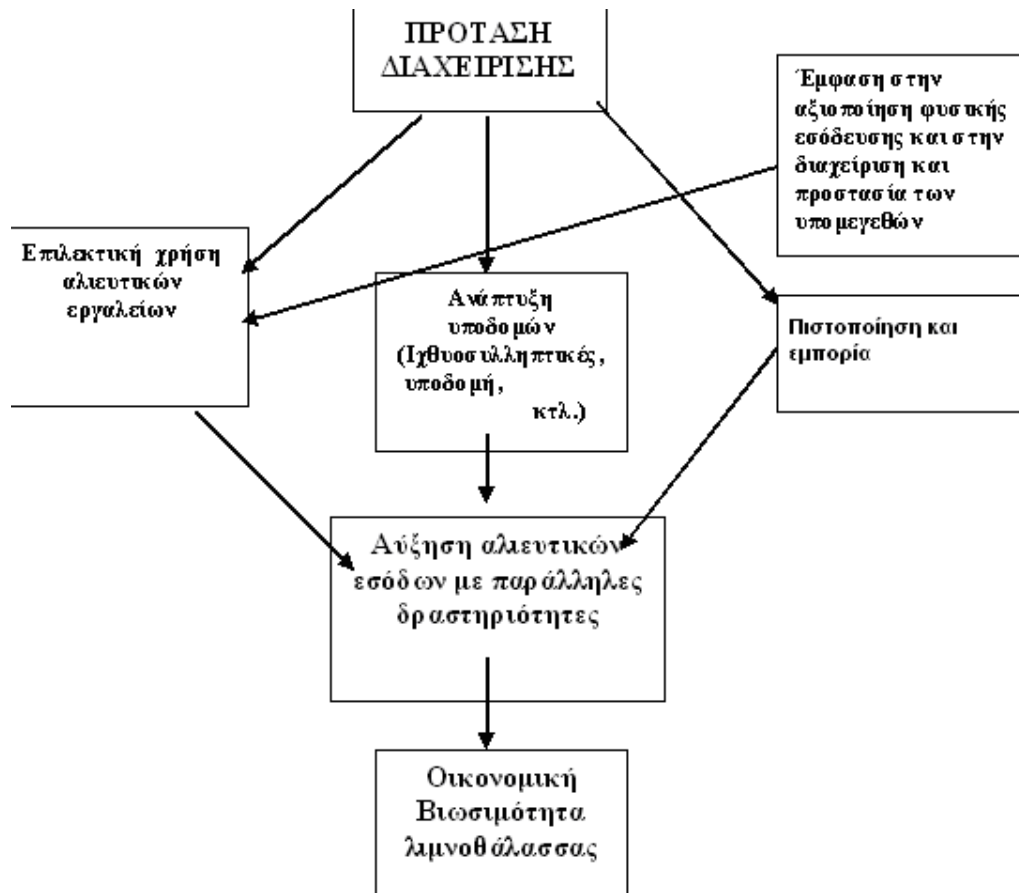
ΠΡΟΤΑΣΗ ΔΙΑΧΕΙΡΙΣΗΣ

Έμφαση στην αξιοποίηση φυσικής εσόδευσης και στην διαχείριση και προστασία των υπομεγεθών

Επιλεκτική χρήση αλιευτικών εργαλείων

Ανάπτυξη υποδομών (Ιχθυοσυλληπτικές, υποδομή, κτλ.)

Πιστοποίηση και εμπορία

Αύξηση αλιευτικών εσόδων με παράλληλες δραστηριότητες

Οικονομική Βιωσιμότητα λιμνοθάλασσας